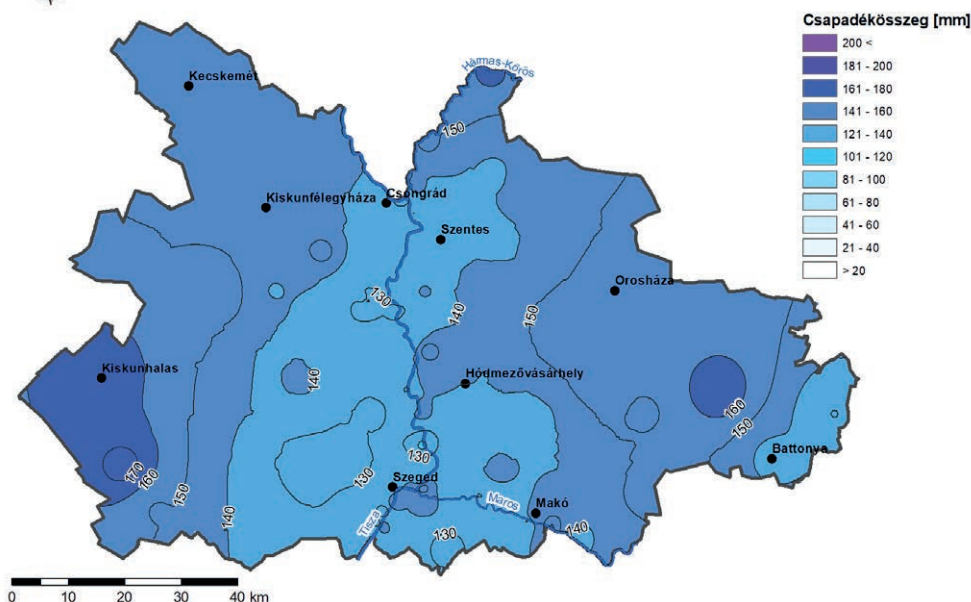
Csapadékösszeg [mm]
200 <
181 - 200
161 - 180
141 - 160
121 - 140
101 - 120
81 - 100
61 - 80
41 - 60
21 - 40
> 20

Hármas-Körös
Kecskemét
150
Kiskunfélegyháza
Csongrád
Szentes
Orosháza
130
140
150
Kiskunhalas
140
Hódmezővásárhely
160
150
130
Battonya
170
160
150
140
130
Szeged
Maros
Makó
Tisza
130
140

0 10 20 30 40 km